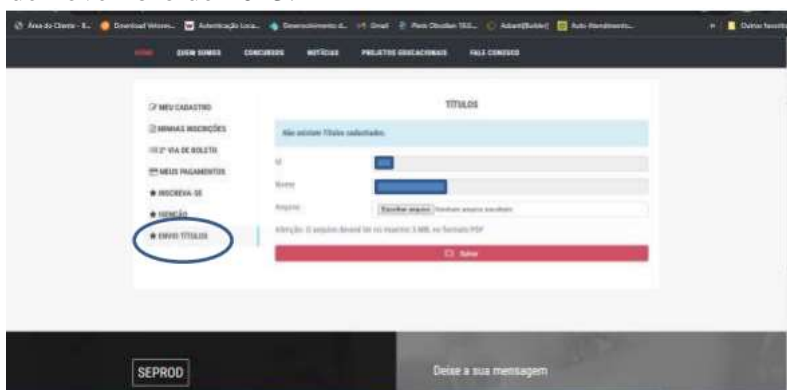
Área do Cliente - S... Download Velozes... Autenticação Loca... Desenvolvimento d... Gmail Plano Obsidian 150... AdsentBuilder Auto Atendimento... Outros favoritos

HOME QUEM SOMOS CONCURSOS NOTÍCIAS PROJETOS EDUCACIONAIS FALE CONOSCO

MEU CADASTRO
MINHAS INSCRIÇÕES
2ª VIA DE BOLETO
MEUS PAGAMENTOS
INSCREVA-SE
ISENÇÃO
ENVIO TÍTULOS

TÍTULOS

Não existem Títulos cadastrados.

Id
Nome
Arquivo Escolher arquivo Nenhum arquivo escolhido

Atenção: O arquivo deverá ter no máximo 3 MB, no formato PDF

Salvar

SEPROD

Deixe a sua mensagem